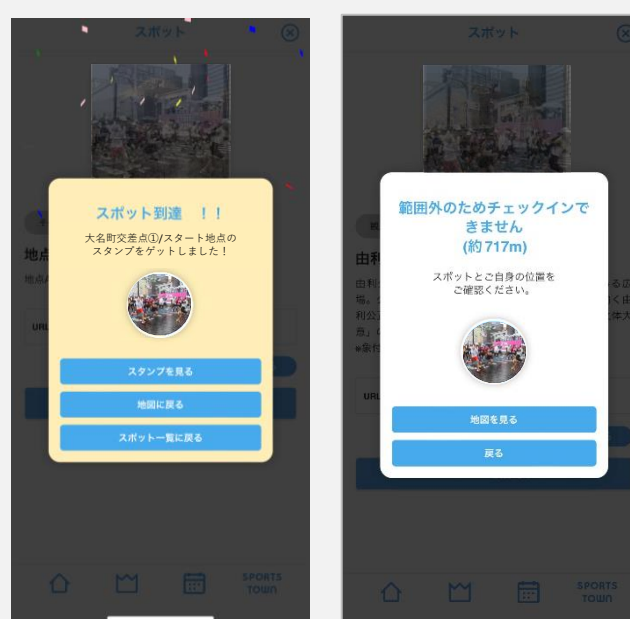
スポット

スポット到達 ！！

大名町交差点①/スタート地点のスタンプをゲットしました！

スタンプを見る

地図に戻る

スポット一覧に戻る

地点

URL

SPORTS TOWN

スポット

範囲外のためチェックインできません
(約 717m)

スポットとご自身の位置をご確認ください。

地図を見る

戻る

由利

URL

SPORTS TOWN